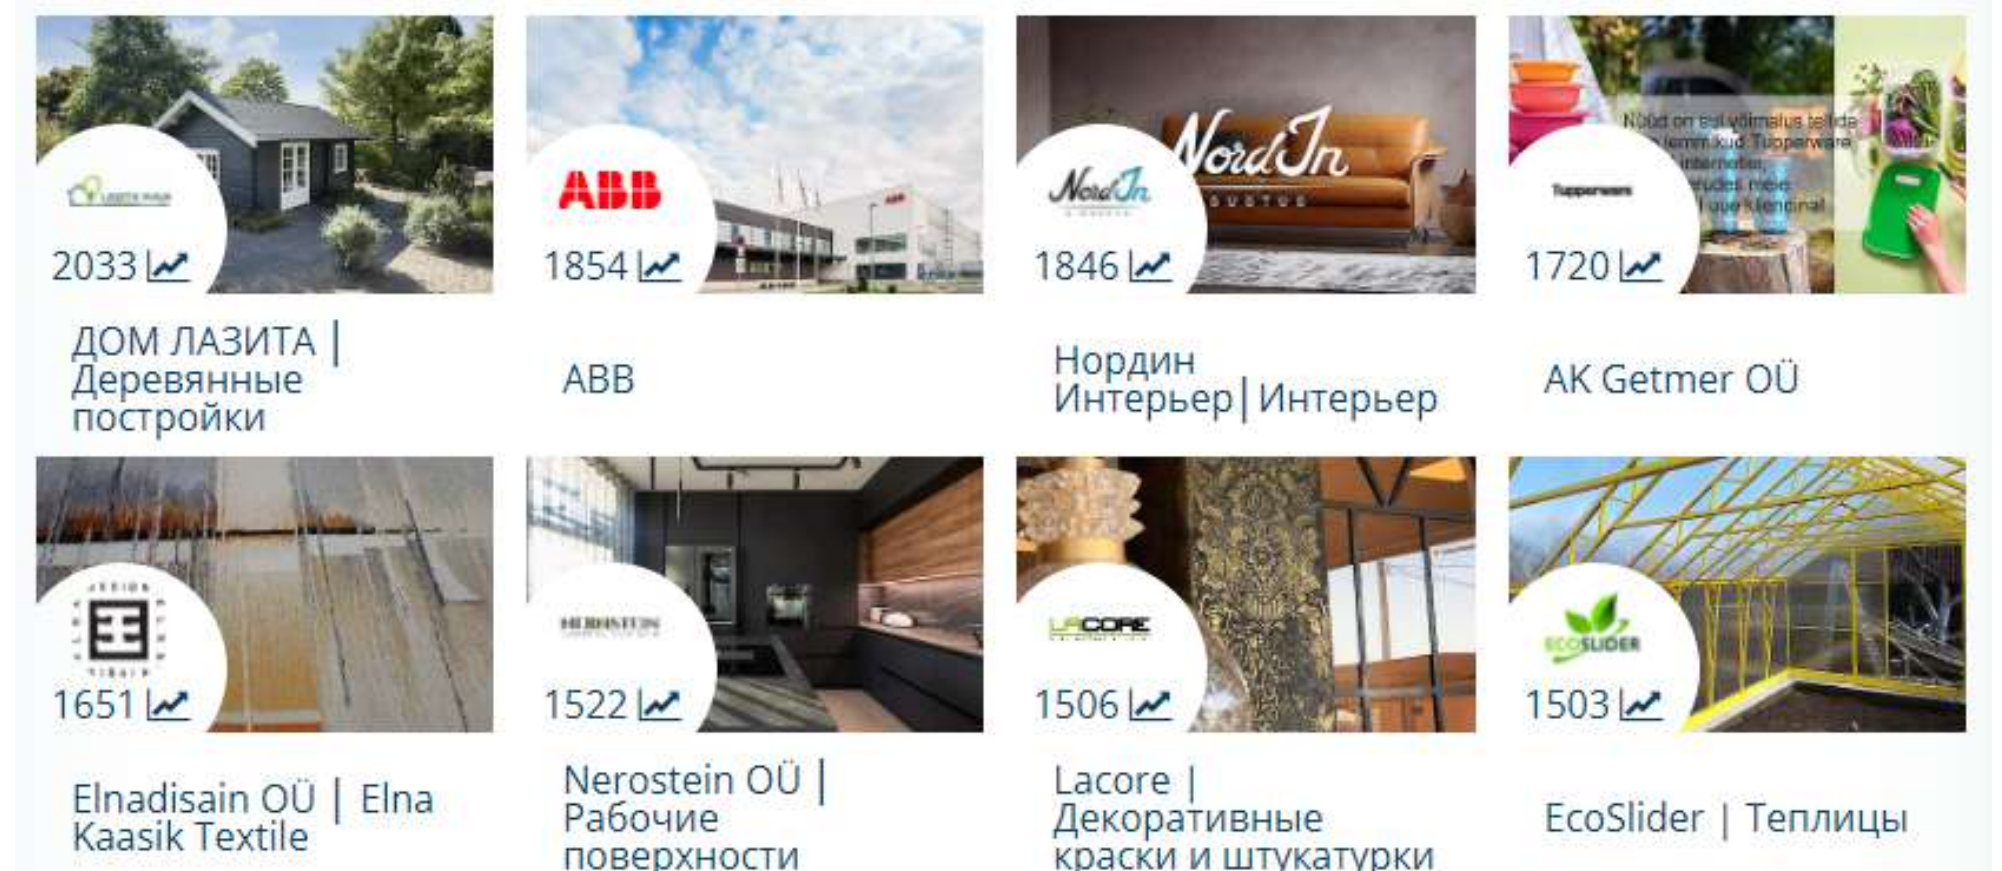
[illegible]

2033

ДОМ ЛАЗИТА | Деревянные постройки

ABB

1854

ABB

NordIn

NordIn

1846

Нордин Интерьер | Интерьер

Tupperware

Nüüd on sul võimalus tellida lemmikud Tupperware internetist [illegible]

1720

AK Getmer OÜ

1651

Elnadisain OÜ | Elna Kaasik Textile

NEROSTEIN

1522

Nerostein OÜ | Рабочие поверхности

LACORE

1506

Lacore | Декоративные краски и штукатурки

ECOSLIDER

1503

EcoSlider | Теплицы